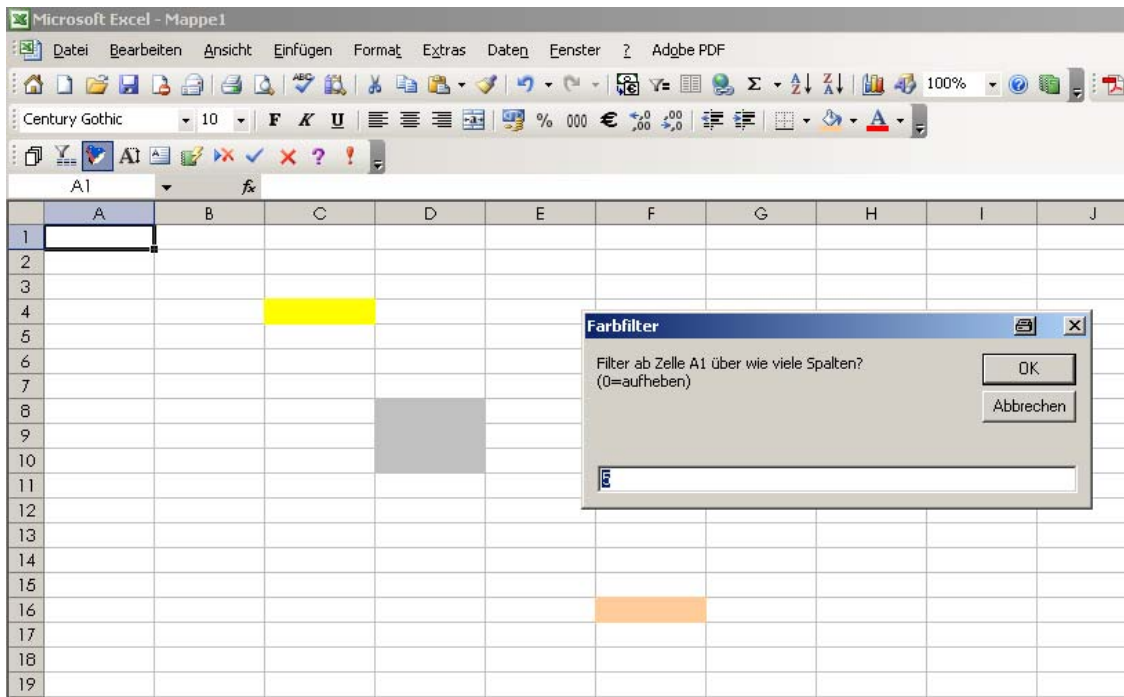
Microsoft Excel - Mappe1

Datei Bearbeiten Ansicht Einfügen Format Extras Daten Fenster ? Adobe PDF

100%

Century Gothic 10 F K U % 000 €

A1 $f_x$

| | A | B | C | D | E | F | G | H | I | J |
|---|---|---|---|---|---|---|---|---|---|---|
| 1 | | | | | | | | | | |
| 2 | | | | | | | | | | |
| 3 | | | | | | | | | | |
| 4 | | | | | | | | | | |
| 5 | | | | | | | | | | |
| 6 | | | | | | | | | | |
| 7 | | | | | | | | | | |
| 8 | | | | | | | | | | |
| 9 | | | | | | | | | | |
| 10 | | | | | | | | | | |
| 11 | | | | | | | | | | |
| 12 | | | | | | | | | | |
| 13 | | | | | | | | | | |
| 14 | | | | | | | | | | |
| 15 | | | | | | | | | | |
| 16 | | | | | | | | | | |
| 17 | | | | | | | | | | |
| 18 | | | | | | | | | | |
| 19 | | | | | | | | | | |

Farbfilter

Filter ab Zelle A1 über wie viele Spalten?
(0=aufheben)

OK

Abbrechen

5